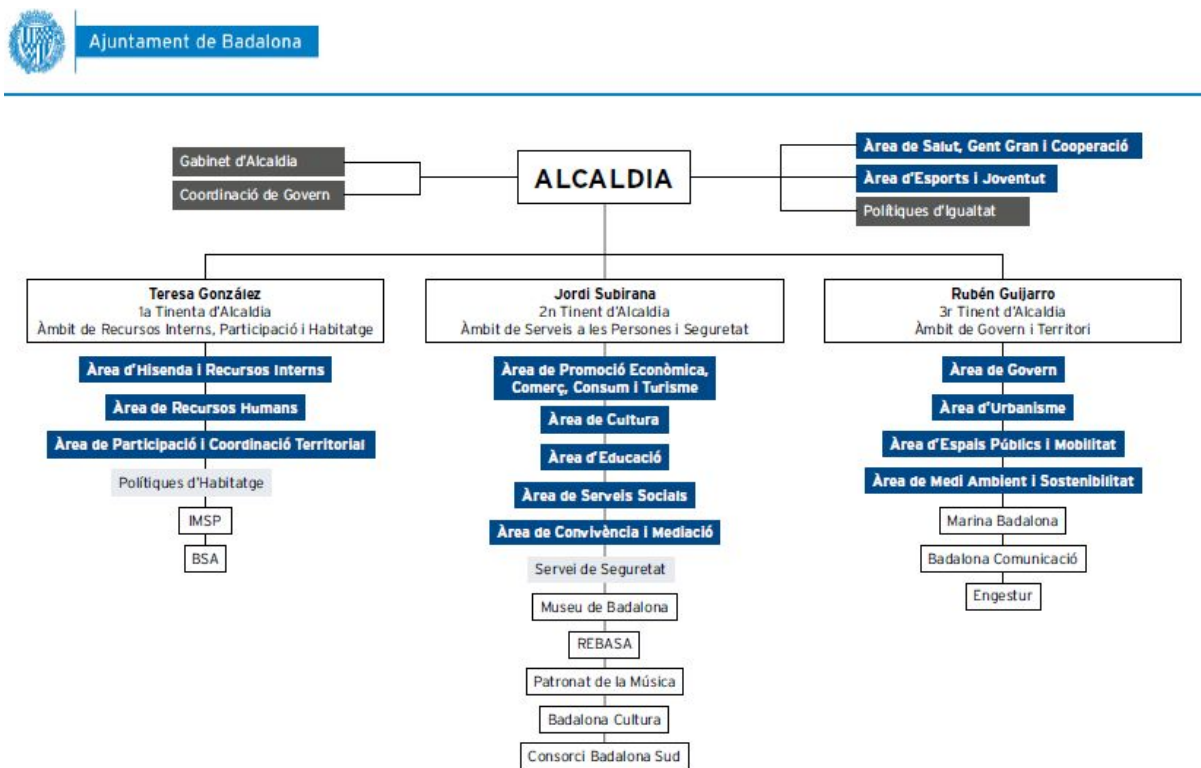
Ajuntament de Badalona

Gabinet d'Alcaldia

Coordinació de Govern

ALCALDIA

Àrea de Salut, Gent Gran i Cooperació

Àrea d'Esports i Joventut

Polítiques d'Igualtat

Teresa González
1a Tinenta d'Alcaldia
Àmbit de Recursos Interns, Participació i Habitatge

Àrea d'Hisenda i Recursos Interns

Àrea de Recursos Humans

Àrea de Participació i Coordinació Territorial

Polítiques d'Habitatge

IMSP

BSA

Jordi Subirana
2n Tinent d'Alcaldia
Àmbit de Serveis a les Persones i Seguretat

Àrea de Promoció Econòmica, Comerç, Consum i Turisme

Àrea de Cultura

Àrea d'Educació

Àrea de Serveis Socials

Àrea de Convivència i Mediació

Servei de Seguretat

Museu de Badalona

REBASA

Patronat de la Música

Badalona Cultura

Consorci Badalona Sud

Rubén Guijarro
3r Tinent d'Alcaldia
Àmbit de Govern i Territori

Àrea de Govern

Àrea d'Urbanisme

Àrea d'Espais Públics i Mobilitat

Àrea de Medi Ambient i Sostenibilitat

Marina Badalona

Badalona Comunicació

Engestur